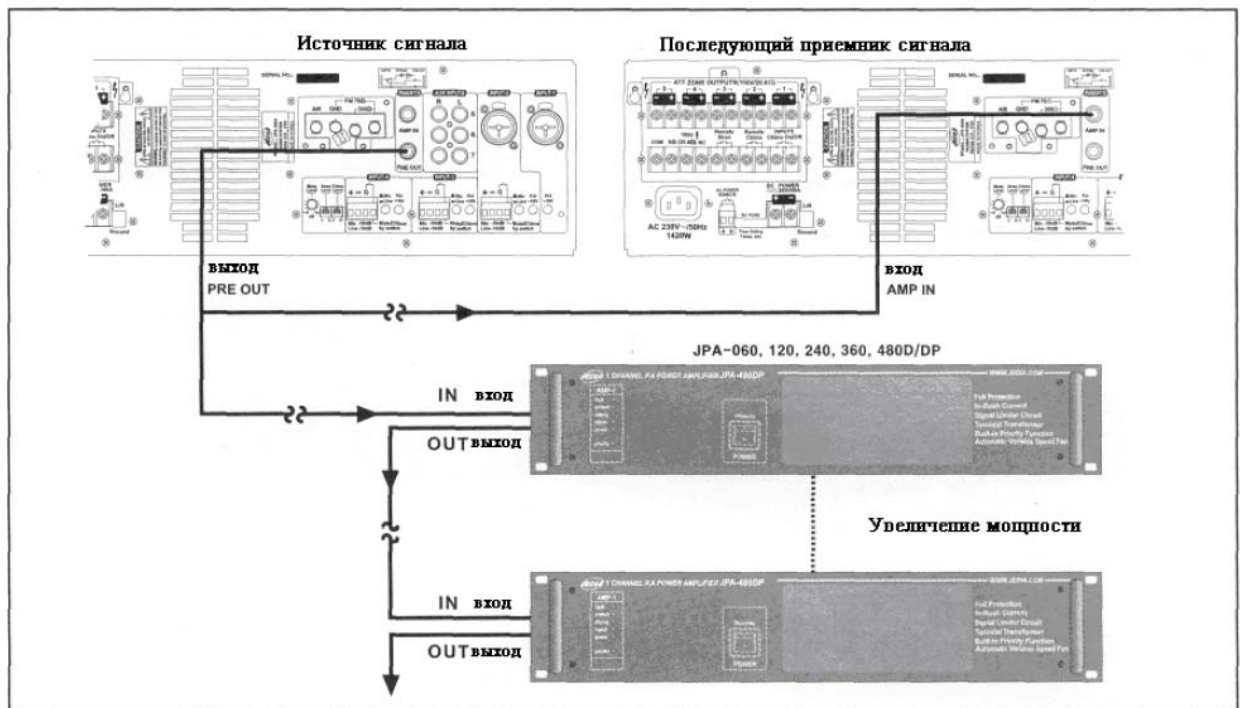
Источник сигнала

Последующий приемник сигнала

SERIAL NO.

SERIAL NO.

AMP IN

PRE OUT

AC 230V~/50Hz 1420W

выход
PRE OUT

вход
AMP IN

JPA-060, 120, 240, 360, 480D/DP

IN вход

OUT выход

1 CHANNEL P.A POWER AMPLIFIER JPA-480DP

Full Protection
In-Rush Current
Signal Limiter Circuit
Toroidal Transformer
Built-in Priority Function
Automatic Variable Speed Fan

POWER

Увеличение мощности

IN вход

OUT выход

1 CHANNEL P.A POWER AMPLIFIER JPA-480DP

WWW.JEDIA.COM

Full Protection
In-Rush Current
Signal Limiter Circuit
Toroidal Transformer
Built-in Priority Function
Automatic Variable Speed Fan

POWER